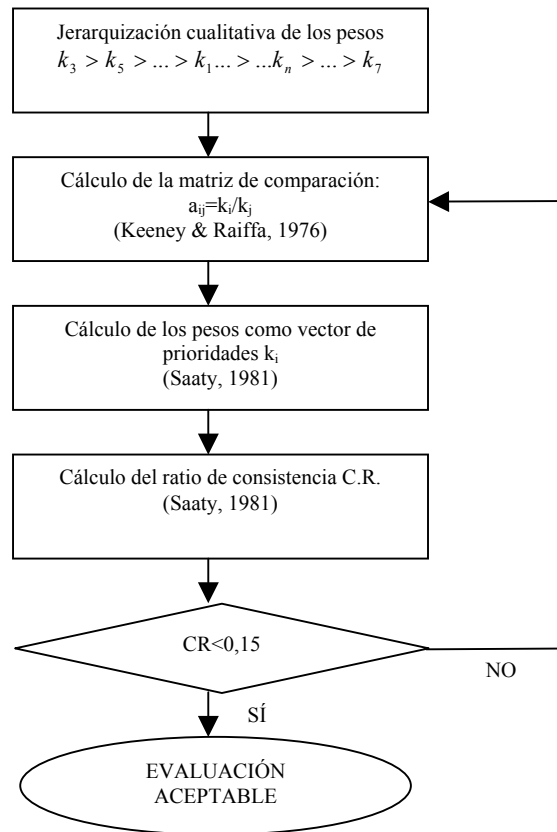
Jerarquización cualitativa de los pesos
$k_3 > k_5 > ... > k_1 ... > ... k_n > ... > k_7$

Cálculo de la matriz de comparación:
$a_{ij}=k_i/k_j$
(Keeney & Raiffa, 1976)

Cálculo de los pesos como vector de prioridades $k_i$
(Saaty, 1981)

Cálculo del ratio de consistencia C.R.
(Saaty, 1981)

CR<0,15

NO

SÍ

EVALUACIÓN ACEPTABLE